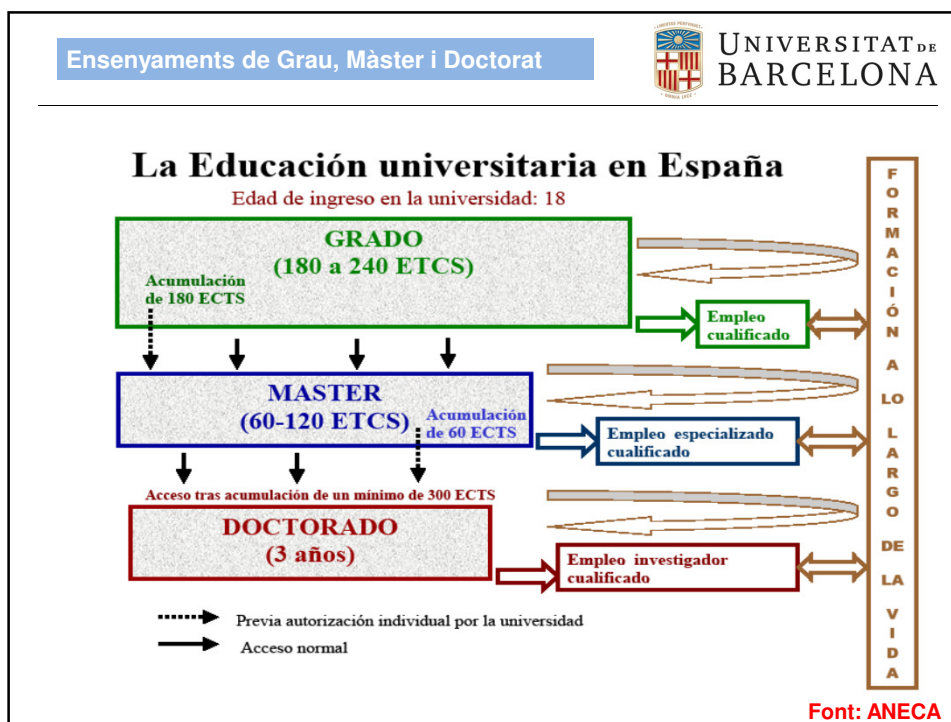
Ensenyaments de Grau, Màster i Doctorat

UNIVERSITAT DE BARCELONA

La Educación universitaria en España

Edad de ingreso en la universidad: 18

GRADO
(180 a 240 ETCS)

Acumulación de 180 ECTS

Empleo cualificado

MASTER
(60-120 ETCS)

Acumulación de 60 ECTS

Empleo especializado cualificado

Acceso tras acumulación de un mínimo de 300 ECTS

DOCTORADO
(3 años)

Empleo investigador cualificado

FORMACIÓN A LO LARGO DE LA VIDA

Previa autorización individual por la universidad

Acceso normal

Font: ANECA